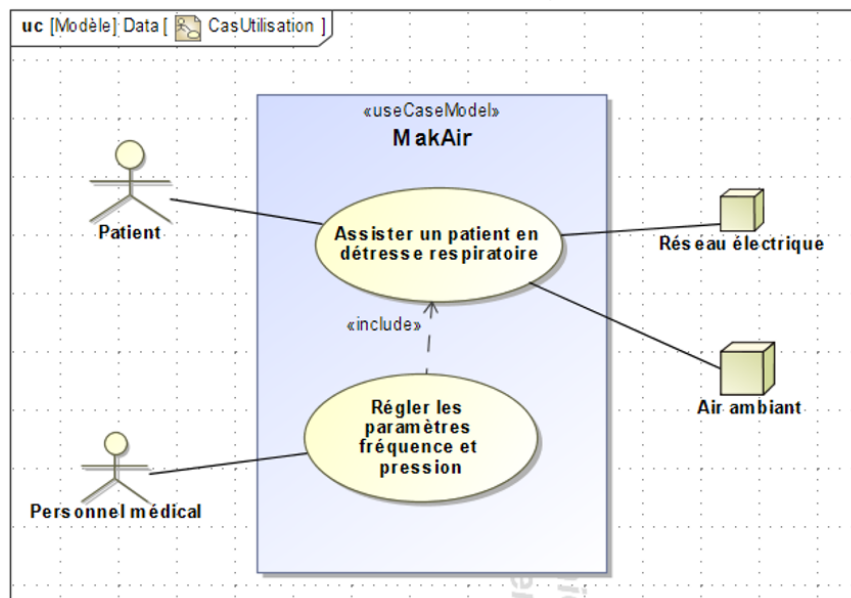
uc [Modèle] Data [ CasUtilisation ]

«useCaseModel»
MakAir

Patient

Assister un patient en détresse respiratoire

Réseau électrique

Air ambiant

«include»

Régler les paramètres fréquence et pression

Personnel médical